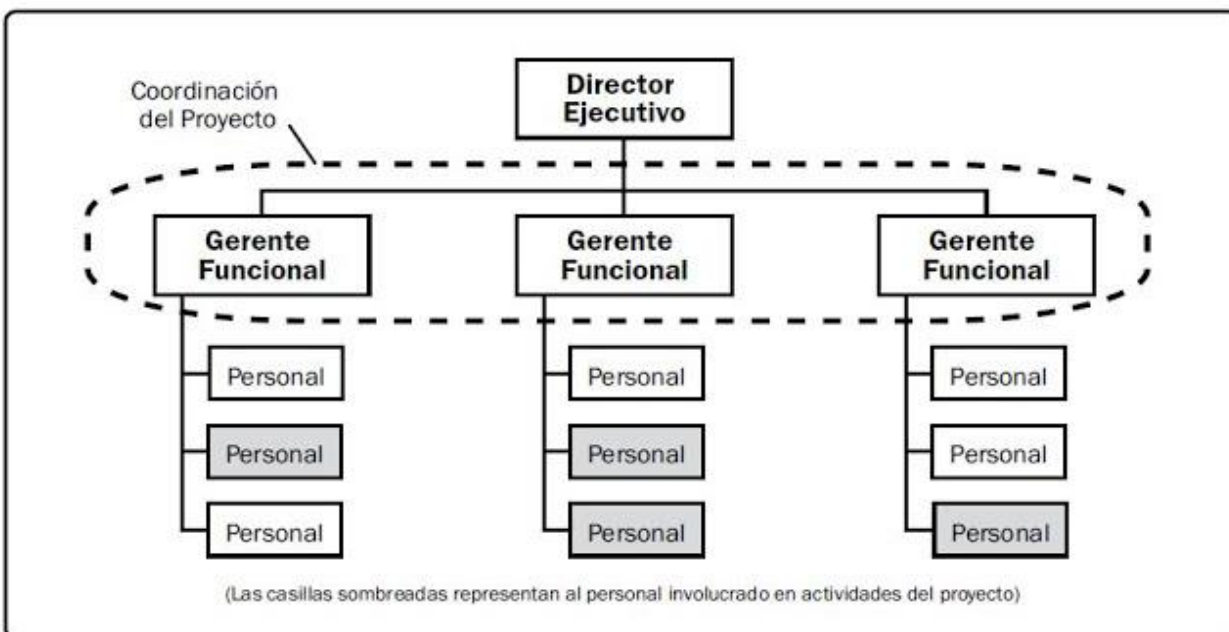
Coordinación del Proyecto

Director Ejecutivo

Gerente Funcional

Gerente Funcional

Gerente Funcional

Personal

Personal

Personal

Personal

Personal

Personal

Personal

Personal

Personal

(Las casillas sombreadas representan al personal involucrado en actividades del proyecto)